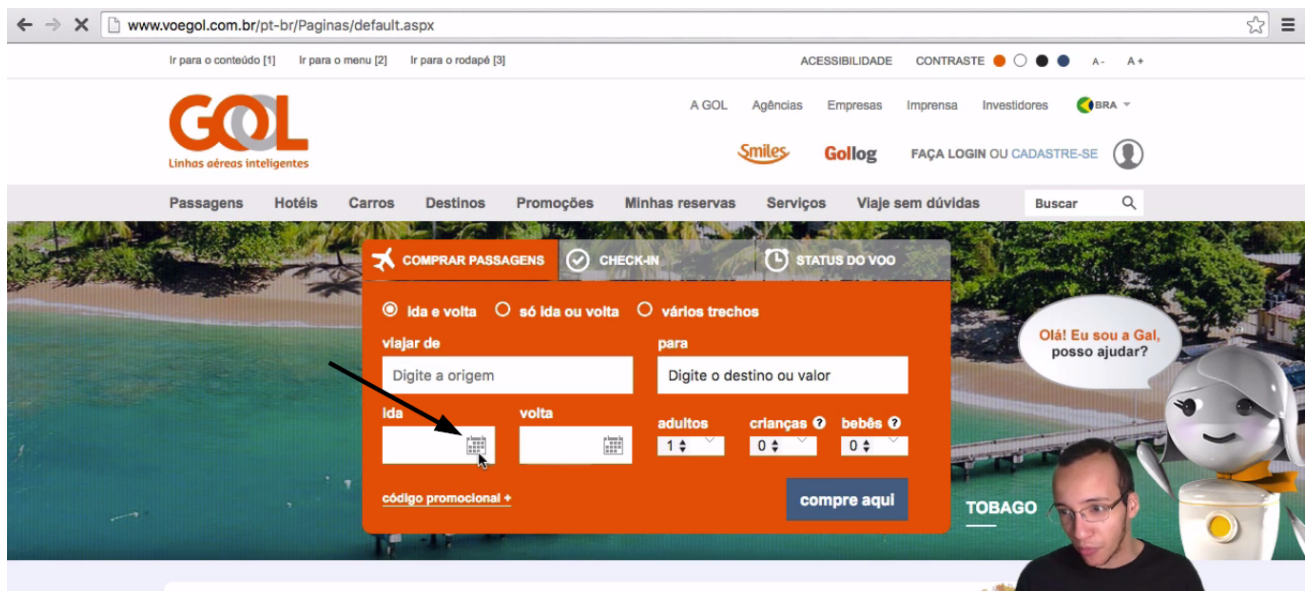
www.voegol.com.br/pt-br/Paginas/default.aspx

Ir para o conteúdo [1] Ir para o menu [2] Ir para o rodapé [3]

ACESSIBILIDADE CONTRASTE A- A+

GOL
Linhas aéreas inteligentes

A GOL Agências Empresas Imprensa Investidores BRA

Smiles Gollog FAÇA LOGIN OU CADASTRE-SE

Passagens Hotéis Carros Destinos Promoções Minhas reservas Serviços Viaje sem dúvidas Buscar

COMPRAR PASSAGENS CHECK-IN STATUS DO VOO

ida e volta só ida ou volta vários trechos

viajar de
Digite a origem

para
Digite o destino ou valor

ida

volta

adultos
1

crianças ?
0

bebês ?
0

código promocional +

compre aqui

Olá! Eu sou a Gal, posso ajudar?

TOBAGO